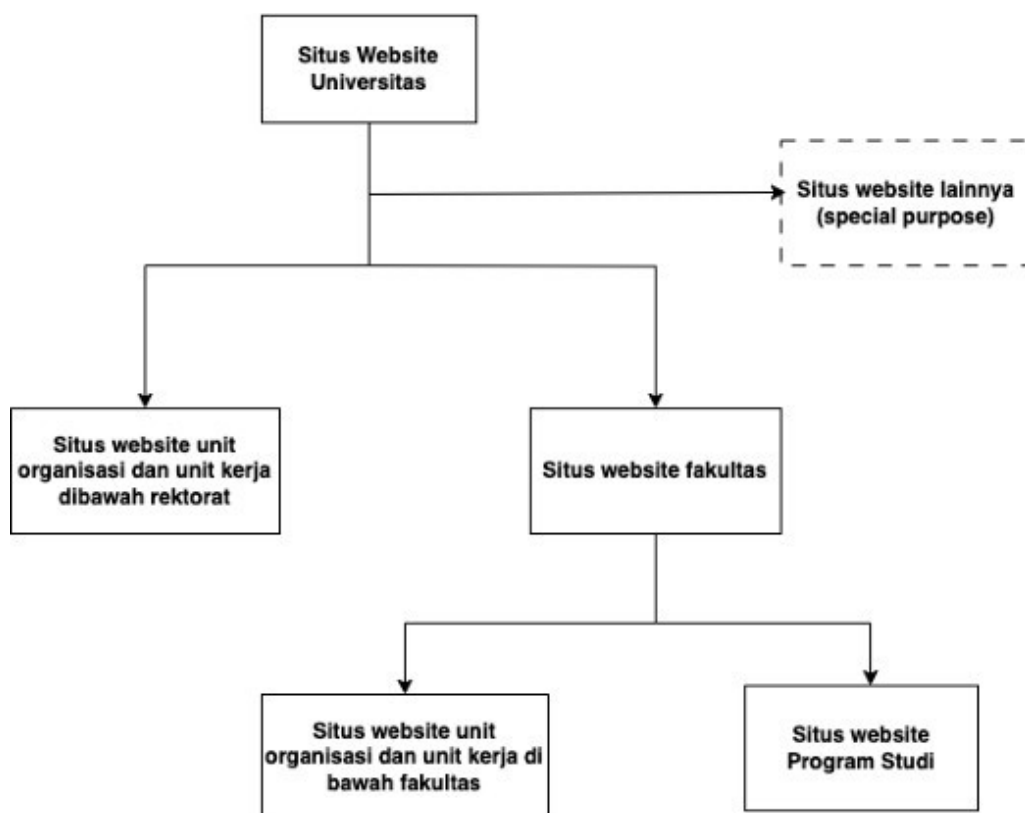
Situs Website Universitas

Situs website lainnya (special purpose)

Situs website unit organisasi dan unit kerja dibawah rektorat

Situs website fakultas

Situs website unit organisasi dan unit kerja di bawah fakultas

Situs website Program Studi